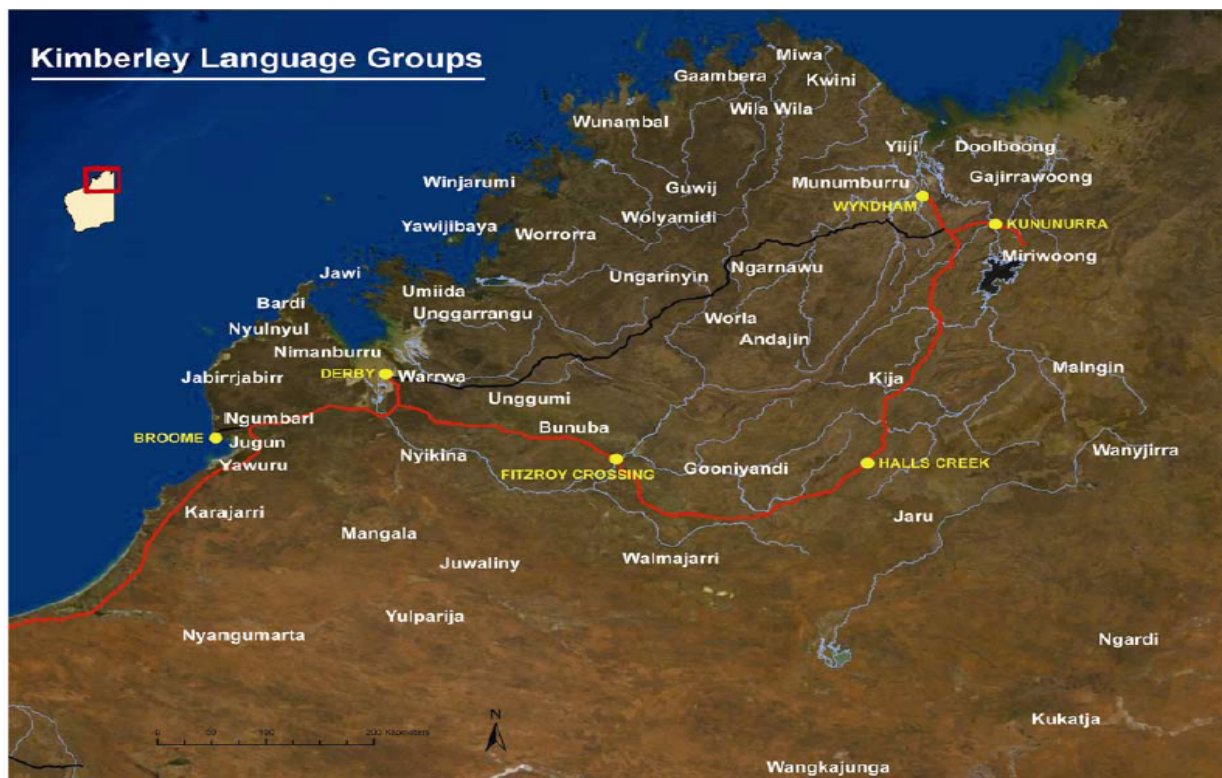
Kimberley Language Groups

Miwa
Gaambera
Kwini
Wila Wila
Wunambal
Yiiji
Doolboong
Winjarumi
Guwij
Munumburru
Gajirrawoong
WYNDHAM
KUNUNURRA
Wolyamidi
Yawijibaya
Worrorra
Miriwoong
Jawi
Ungarinyin
Ngarnawu
Bardi
Umiida
Unggarrangu
Nyulnyul
Worla
Andajin
Nimanburru
Jabirrjabirr
DERBY
Warrwa
Malngin
Kija
Unggumi
Ngumbarl
Bunuba
BROOME
Jugun
Nyikina
Wanyjirra
Yawuru
FITZROY CROSSING
Gooniyandi
HALLS CREEK
Karajarri
Jaru
Mangala
Juwaliny
Walmajarri
Yulparija
Nyangumarta
Ngardi
0 50 100 200 Kilometers
N
Kukatja
Wangkajunga